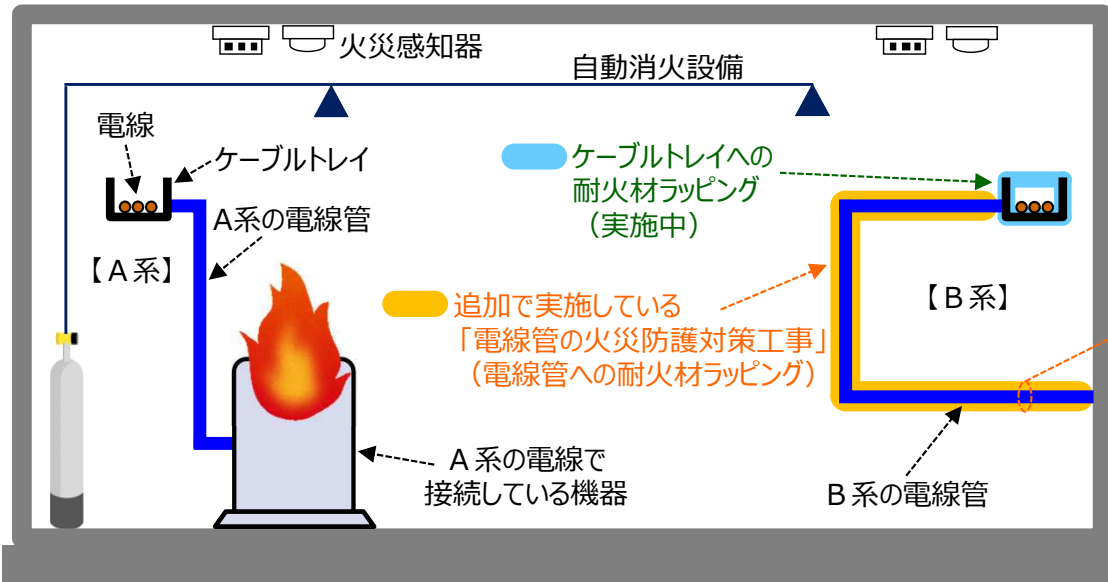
火災感知器

自動消火設備

電線

ケーブルトレイ

A系の電線管

【A系】

ケーブルトレイへの
耐火材ラッピング
（実施中）

追加で実施している
「電線管の火災防護対策工事」
（電線管への耐火材ラッピング）

【B系】

A系の電線で
接続している機器

B系の電線管